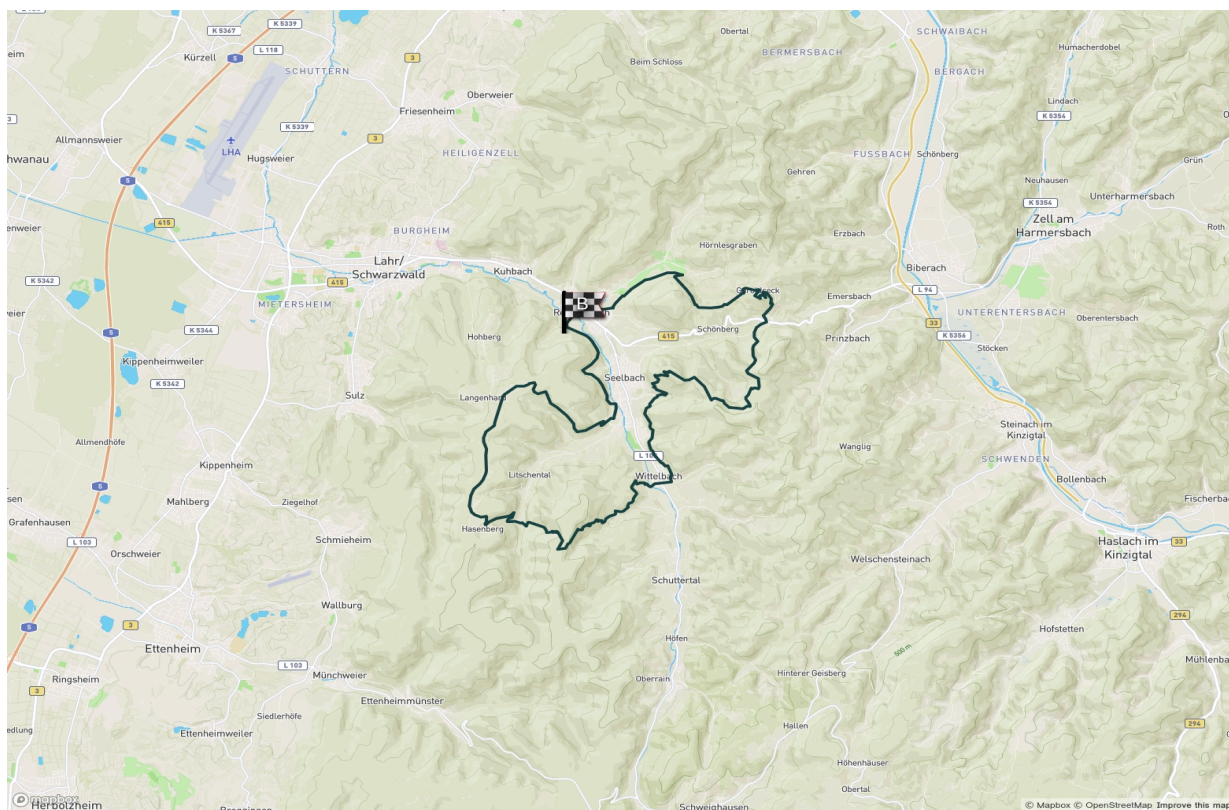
K 5367
K 5339
L 118
Kürzell
5
SCHUTTERN
3
Obertal
BERMERSBACH
SCHWAIBACH
Humacherdobel
BERGACH
Beim Schloss
Oberweier
Friesenheim
Allmannsweier
K 5339
LHA
Hugsweier
3
HEILIGENZELL
Lindach
K 5354
FUSSBACH
Schönberg
Grün
hwanau
5
Gehren
Neuhausen
Unterharmersbach
K 5354
415
BURGHEIM
Erzbach
Zell am Harmersbach
Roth
enweier
Hörnlesgraben
Lahr/ Schwarzwald
Kuhbach
Biberach
K 5342
415
Geroldseck
Emersbach
L 94
MIETERSHEIM
B
Schönberg
UNTERENTERSBACH
Oberentersbach
weier
K 5344
Hohberg
415
33
K 5356
Prinzbach
Stöcken
Kippenheimweiler
Seelbach
K 5342
Sulz
Langenhard
Steinach im Kinzigtal
Allmendhöfe
Wanglig
SCHWENDEN
L 103
Kippenheim
Litschental
Wittelbach
Bollenbach
sen
5
Mahlberg
Ziegelhof
Fischerba
Grafenhausen
Hasenberg
L 103
Schmieheim
Haslach im Kinzigtal
33
Orschweier
Schuttertal
Welschensteinach
294
Wallburg
5
3
Höfen
Hofstetten
Ettenheim
500 m
Mühlenba
Ringsheim
L 103
Münchweier
Oberrain
Hinterer Geisberg
3
Ettenheimmünster
Siedlerhöfe
Hallen
294
edlung
Ettenheimweiler
Höhenhäuser
mapbox
Herbolzheim
Obertal
Schweighausen
© Mapbox © OpenStreetMap Improve this map